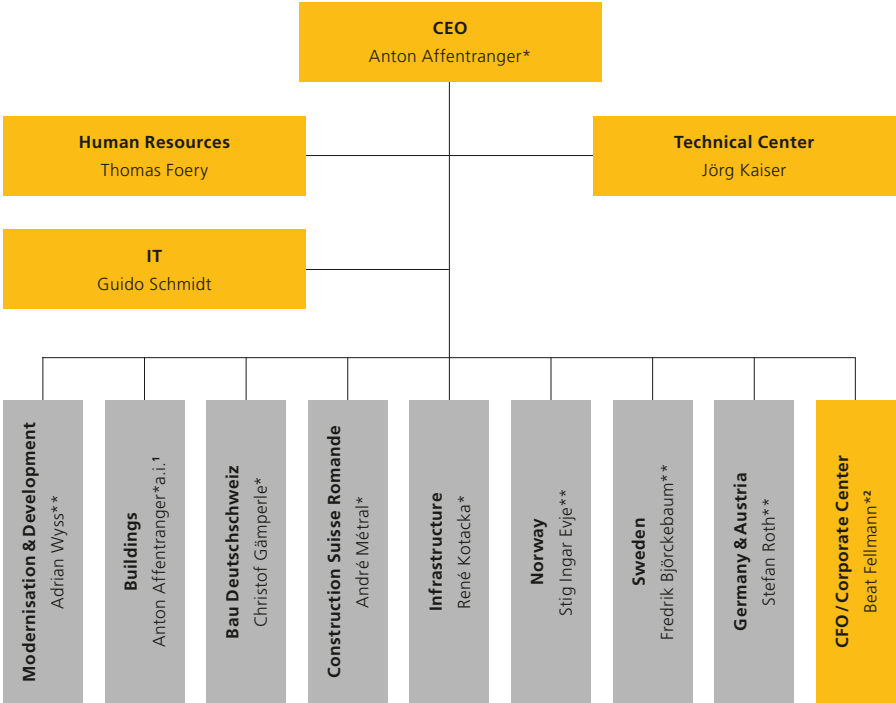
CEO
Anton Affentranger*

Human Resources
Thomas Foery

Technical Center
Jörg Kaiser

IT
Guido Schmidt

Modernisation & Development
Adrian Wyss**

Buildings
Anton Affentranger*a.i.$^1$

Bau Deutschschweiz
Christof Gämperle*

Construction Suisse Romande
André Métral*

Infrastructure
René Kotacka*

Norway
Stig Ingar Evje**

Sweden
Fredrik Björckebaum**

Germany & Austria
Stefan Roth**

CFO / Corporate Center
Beat Fellmann*$^2$